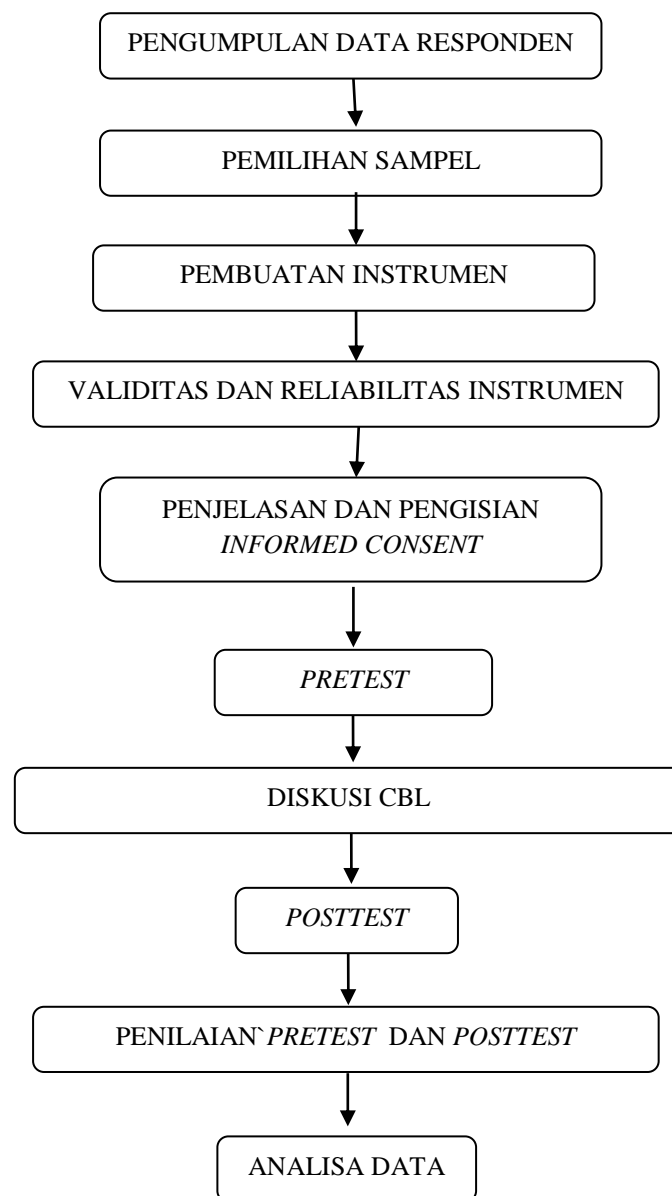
PENGUMPULAN DATA RESPONDEN

PEMILIHAN SAMPEL

PEMBUATAN INSTRUMEN

VALIDITAS DAN RELIABILITAS INSTRUMEN

PENJELASAN DAN PENGISIAN *INFORMED CONSENT*

*PRETEST*

DISKUSI CBL

*POSTTEST*

PENILAIAN`*PRETEST* DAN *POSTTEST*

ANALISA DATA